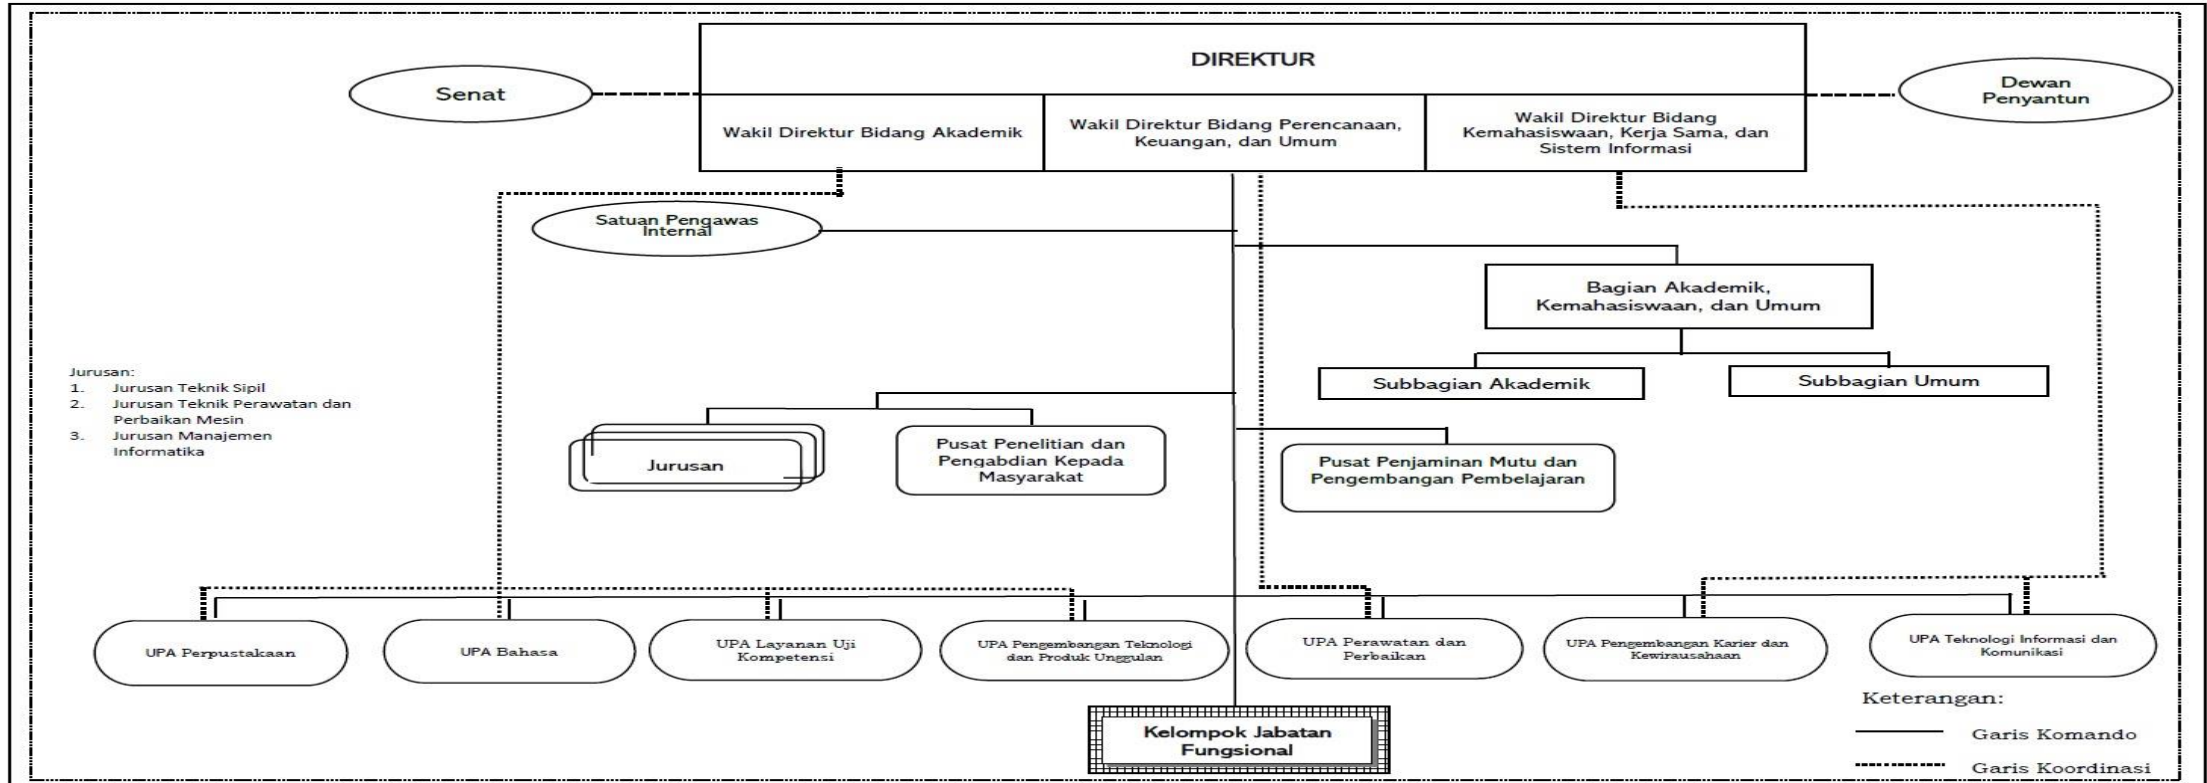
DIREKTUR

Senat

Dewan Penyantun

Wakil Direktur Bidang Akademik

Wakil Direktur Bidang Perencanaan, Keuangan, dan Umum

Wakil Direktur Bidang Kemahasiswaan, Kerja Sama, dan Sistem Informasi

Satuan Pengawas Internal

Bagian Akademik, Kemahasiswaan, dan Umum

Subbagian Akademik

Subbagian Umum

Jurusan:
1. Jurusan Teknik Sipil
2. Jurusan Teknik Perawatan dan Perbaikan Mesin
3. Jurusan Manajemen Informatika

Jurusan

Pusat Penelitian dan Pengabdian Kepada Masyarakat

Pusat Penjaminan Mutu dan Pengembangan Pembelajaran

UPA Perpustakaan

UPA Bahasa

UPA Layanan Uji Kompetensi

UPA Pengembangan Teknologi dan Produk Unggulan

UPA Perawatan dan Perbaikan

UPA Pengembangan Karier dan Kewirausahaan

UPA Teknologi Informasi dan Komunikasi

Kelompok Jabatan Fungsional

Keterangan:
Garis Komando
Garis Koordinasi